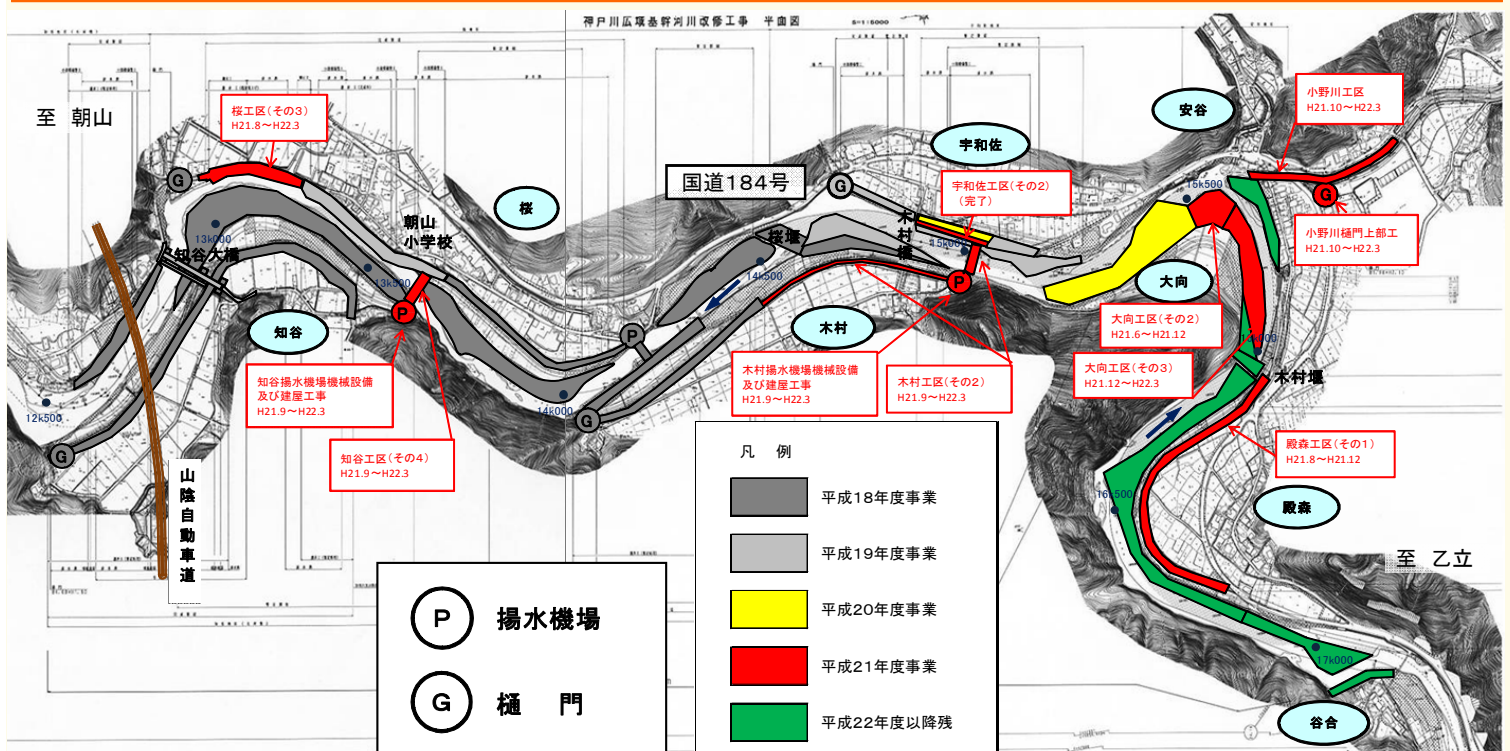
神戸川広域基幹河川改修工事　平面図

至　朝山

桜工区(その3)
H21.8～H22.3

G

13k000

知谷大橋

朝山
小学校

桜

13k500

P

知谷

12k500

G

山陰自動車道

知谷揚水機場機械設備及び建屋工事
H21.9～H22.3

知谷工区(その4)
H21.9～H22.3

国道184号

G

桜堰

14k500

P

14k000

G

木村

木村揚水機場機械設備及び建屋工事
H21.9～H22.3

宇和佐

宇和佐工区(その2)
(完了)

木村堰

15k000

P

木村工区(その2)
H21.9～H22.3

安谷

15k500

大向

大向工区(その2)
H21.6～H21.12

大向工区(その3)
H21.12～H22.3

小野川工区
H21.10～H22.3

G

小野川樋門上部工
H21.10～H22.3

16k000

木村堰

殿森工区(その1)
H21.8～H21.12

殿森

16k500

至　乙立

17k000

谷合

凡　例

| | |
|---|---|
| | 平成18年度事業 |
| | 平成19年度事業 |
| | 平成20年度事業 |
| | 平成21年度事業 |
| | 平成22年度以降残 |

P　揚水機場

G　樋　門